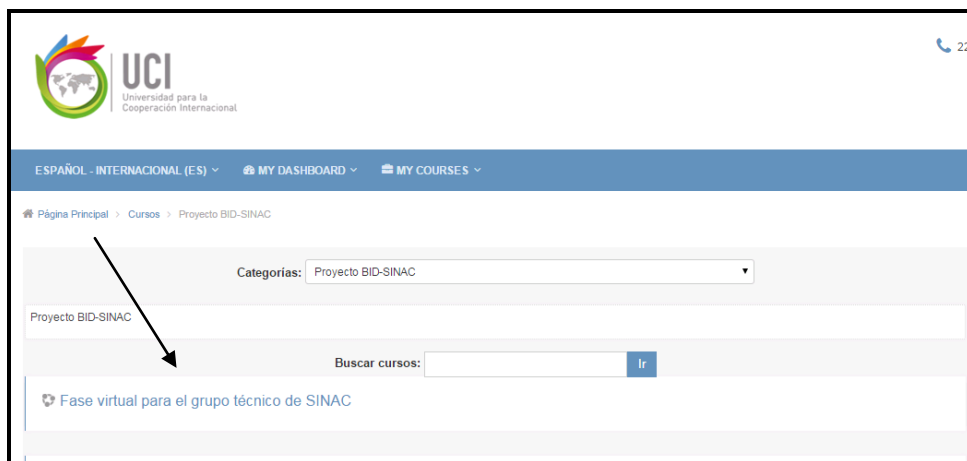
UCI
Universidad para la Cooperación Internacional

22

ESPAÑOL - INTERNACIONAL (ES) MY DASHBOARD MY COURSES

Página Principal > Cursos > Proyecto BID-SINAC

Categorías: Proyecto BID-SINAC

Proyecto BID-SINAC

Buscar cursos: Ir

Fase virtual para el grupo técnico de SINAC